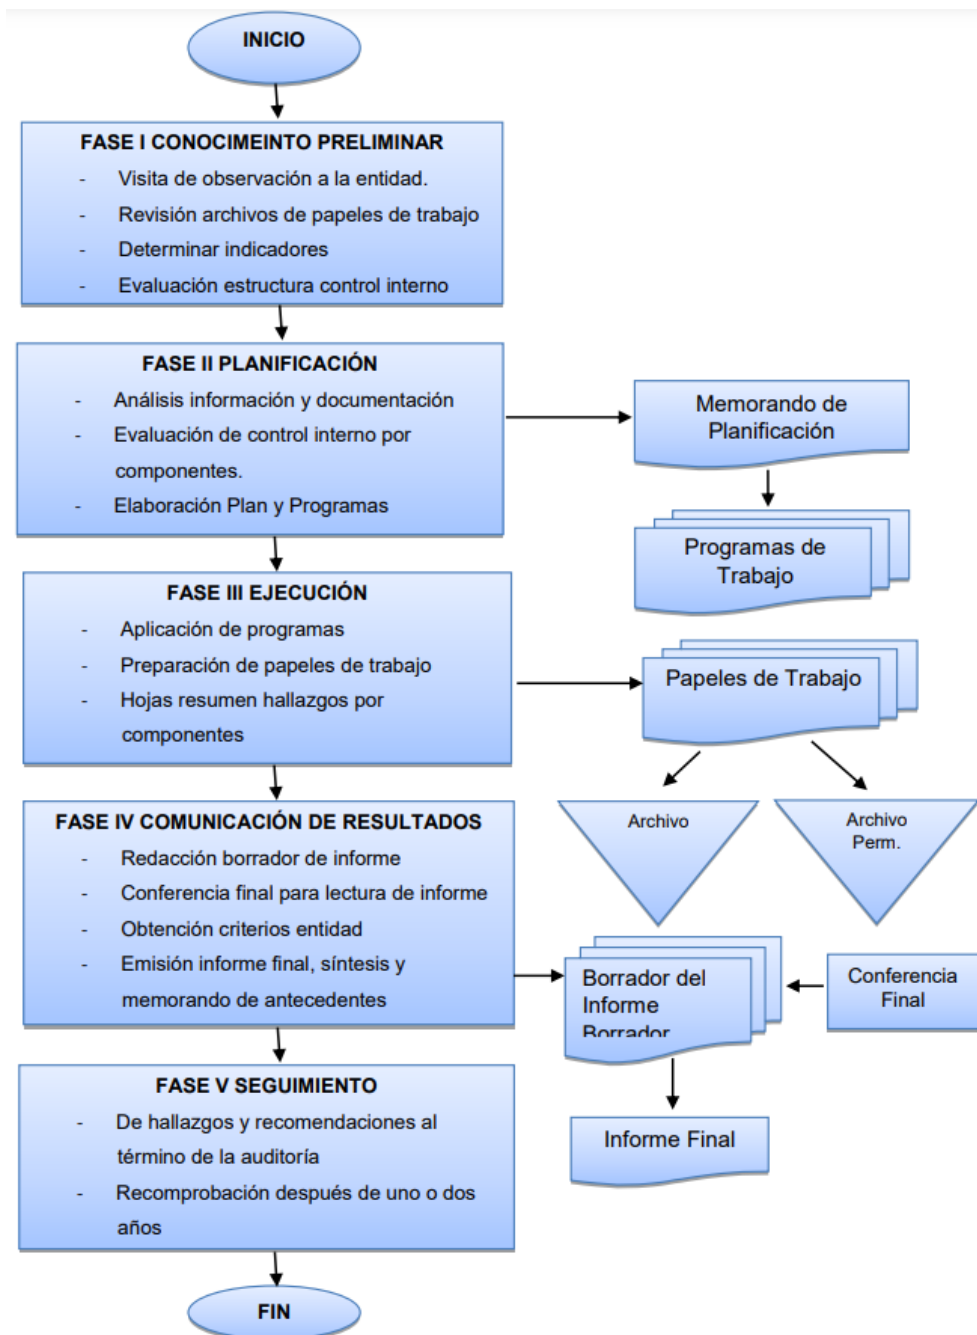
INICIO

FASE I CONOCIMEINTO PRELIMINAR
- Visita de observación a la entidad.
- Revisión archivos de papeles de trabajo
- Determinar indicadores
- Evaluación estructura control interno

FASE II PLANIFICACIÓN
- Análisis información y documentación
- Evaluación de control interno por componentes.
- Elaboración Plan y Programas

Memorando de Planificación

Programas de Trabajo

FASE III EJECUCIÓN
- Aplicación de programas
- Preparación de papeles de trabajo
- Hojas resumen hallazgos por componentes

Papeles de Trabajo

Archivo

Archivo Perm.

FASE IV COMUNICACIÓN DE RESULTADOS
- Redacción borrador de informe
- Conferencia final para lectura de informe
- Obtención criterios entidad
- Emisión informe final, síntesis y memorando de antecedentes

Borrador del Informe Borrador

Conferencia Final

Informe Final

FASE V SEGUIMIENTO
- De hallazgos y recomendaciones al término de la auditoría
- Recomprobación después de uno o dos años

FIN